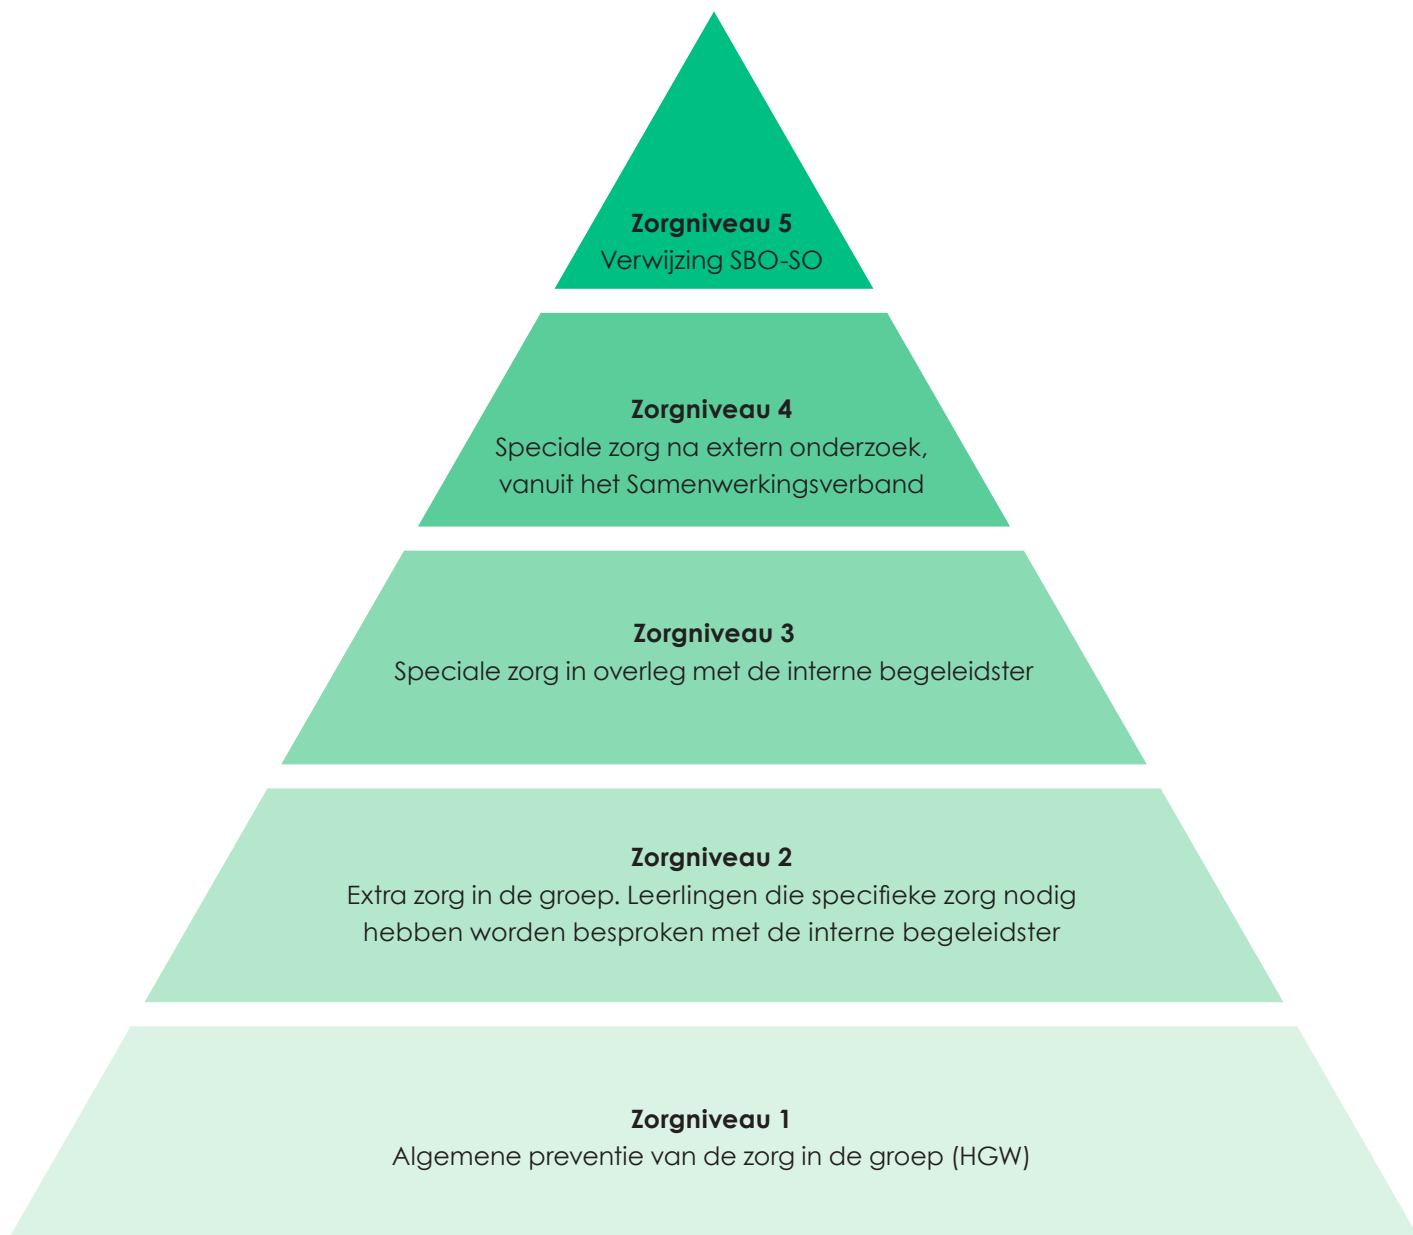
Zorgniveau 5
Verwijzing SBO-SO

Zorgniveau 4
Speciale zorg na extern onderzoek, vanuit het Samenwerkingsverband

Zorgniveau 3
Speciale zorg in overleg met de interne begeleidster

Zorgniveau 2
Extra zorg in de groep. Leerlingen die specifieke zorg nodig hebben worden besproken met de interne begeleidster

Zorgniveau 1
Algemene preventie van de zorg in de groep (HGW)